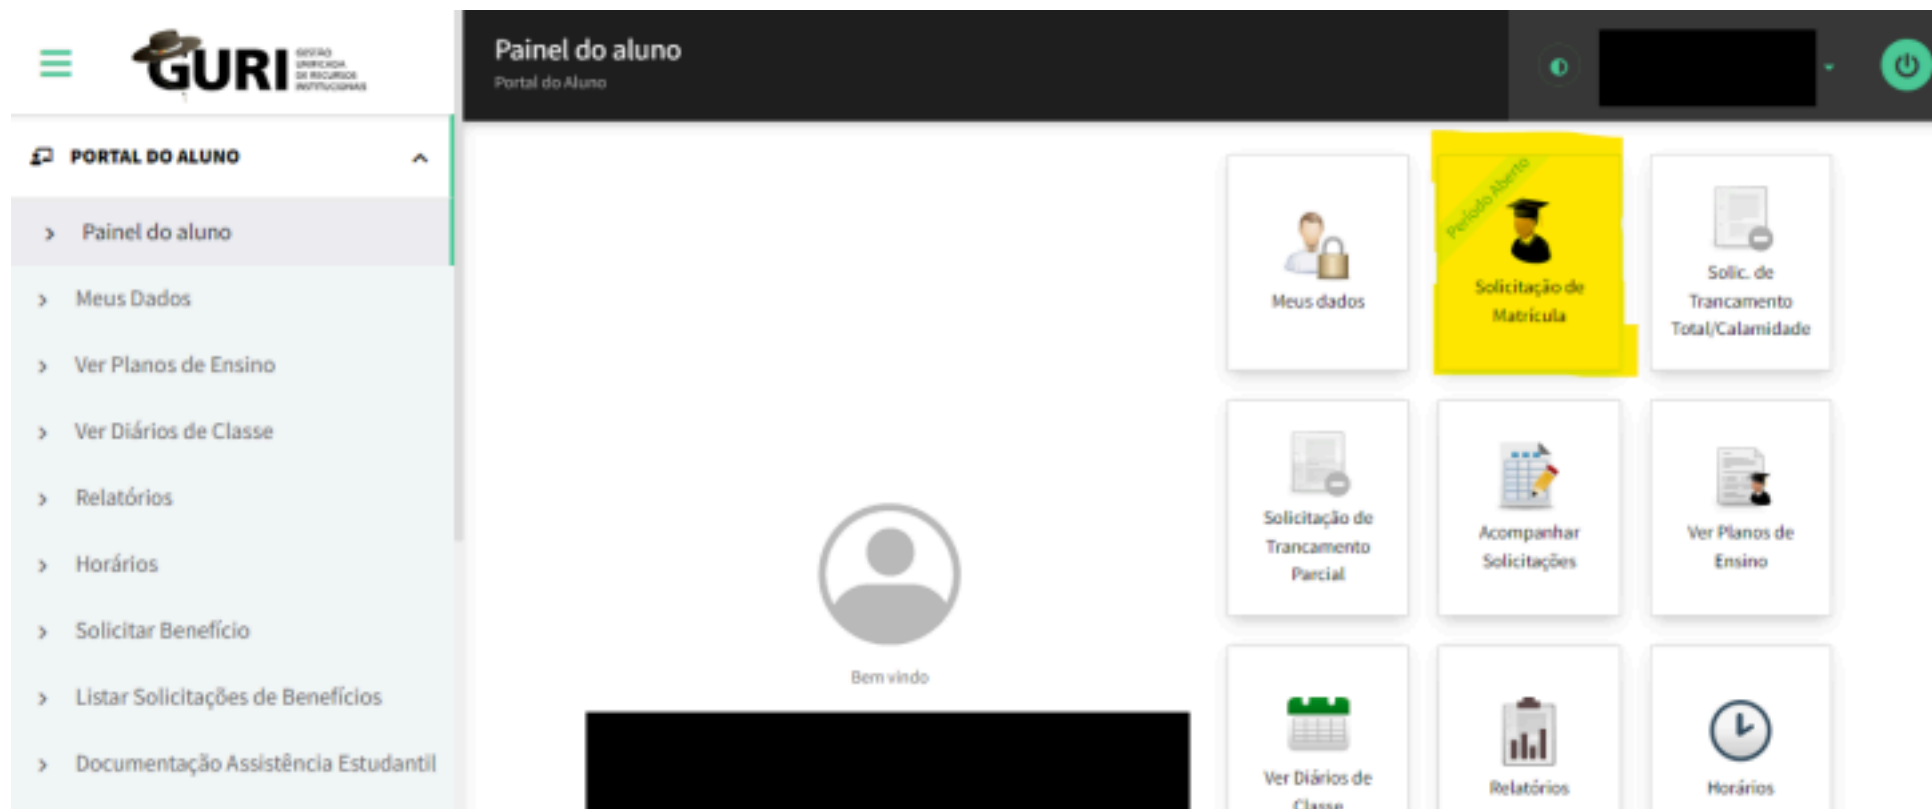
GURI GESTÃO UNIFICADA DE RECURSOS INSTITUCIONAIS

Painel do aluno
Portal do Aluno

PORTAL DO ALUNO

Painel do aluno
Meus Dados
Ver Planos de Ensino
Ver Diários de Classe
Relatórios
Horários
Solicitar Benefício
Listar Solicitações de Benefícios
Documentação Assistência Estudantil

Bem vindo

Meus dados

Período Aberto
Solicitação de Matrícula

Solic. de Trancamento Total/Calamidade

Solicitação de Trancamento Parcial

Acompanhar Solicitações

Ver Planos de Ensino

Ver Diários de Classe

Relatórios

Horários